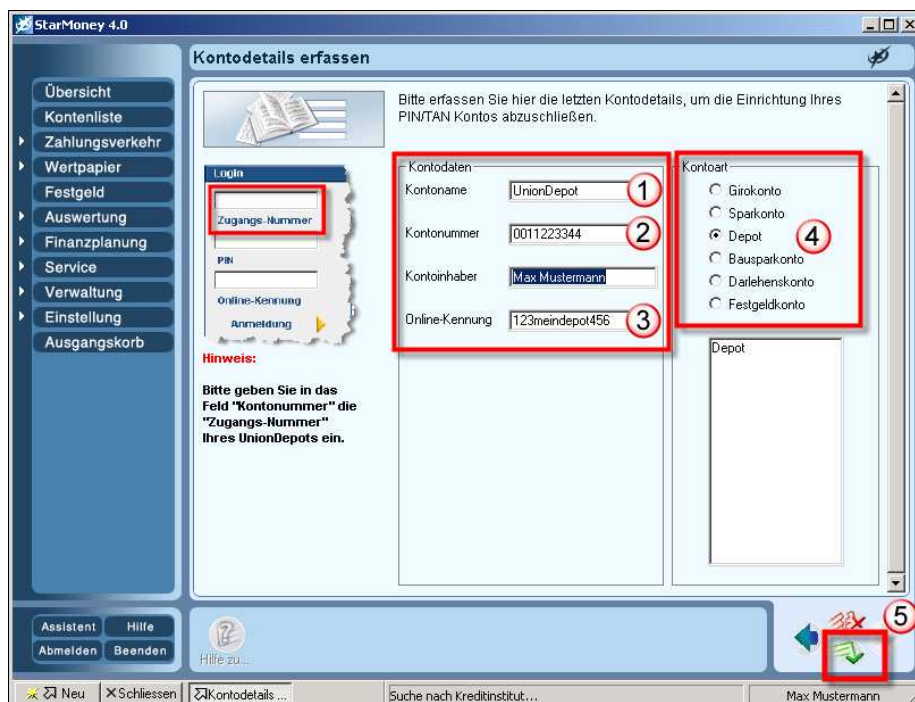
StarMoney 4.0

Kontodetails erfassen

Übersicht
Kontenliste
Zahlungsverkehr
Wertpapier
Festgeld
Auswertung
Finanzplanung
Service
Verwaltung
Einstellung
Ausgangskorb

Bitte erfassen Sie hier die letzten Kontodetails, um die Einrichtung Ihres PIN/TAN Kontos abzuschließen.

Login
Zugangs-Nummer
PIN
Online-Kennung
Anmeldung

Hinweis:

Bitte geben Sie in das Feld "Kontonummer" die "Zugangs-Nummer" Ihres UnionDepots ein.

Kontodaten
Kontoname UnionDepot 1
Kontonummer 0011223344 2
Kontoinhaber Max Mustermann
Online-Kennung 123meindepot456 3

Kontoart
Girokonto
Sparkonto
Depot 4
Bausparkonto
Darlehenskonto
Festgeldkonto

Depot

Assistent Hilfe
Abmelden Beenden
Hilfe zu...

5

Neu | Schliessen | Kontodetails ... | Suche nach Kreditinstitut... | Max Mustermann